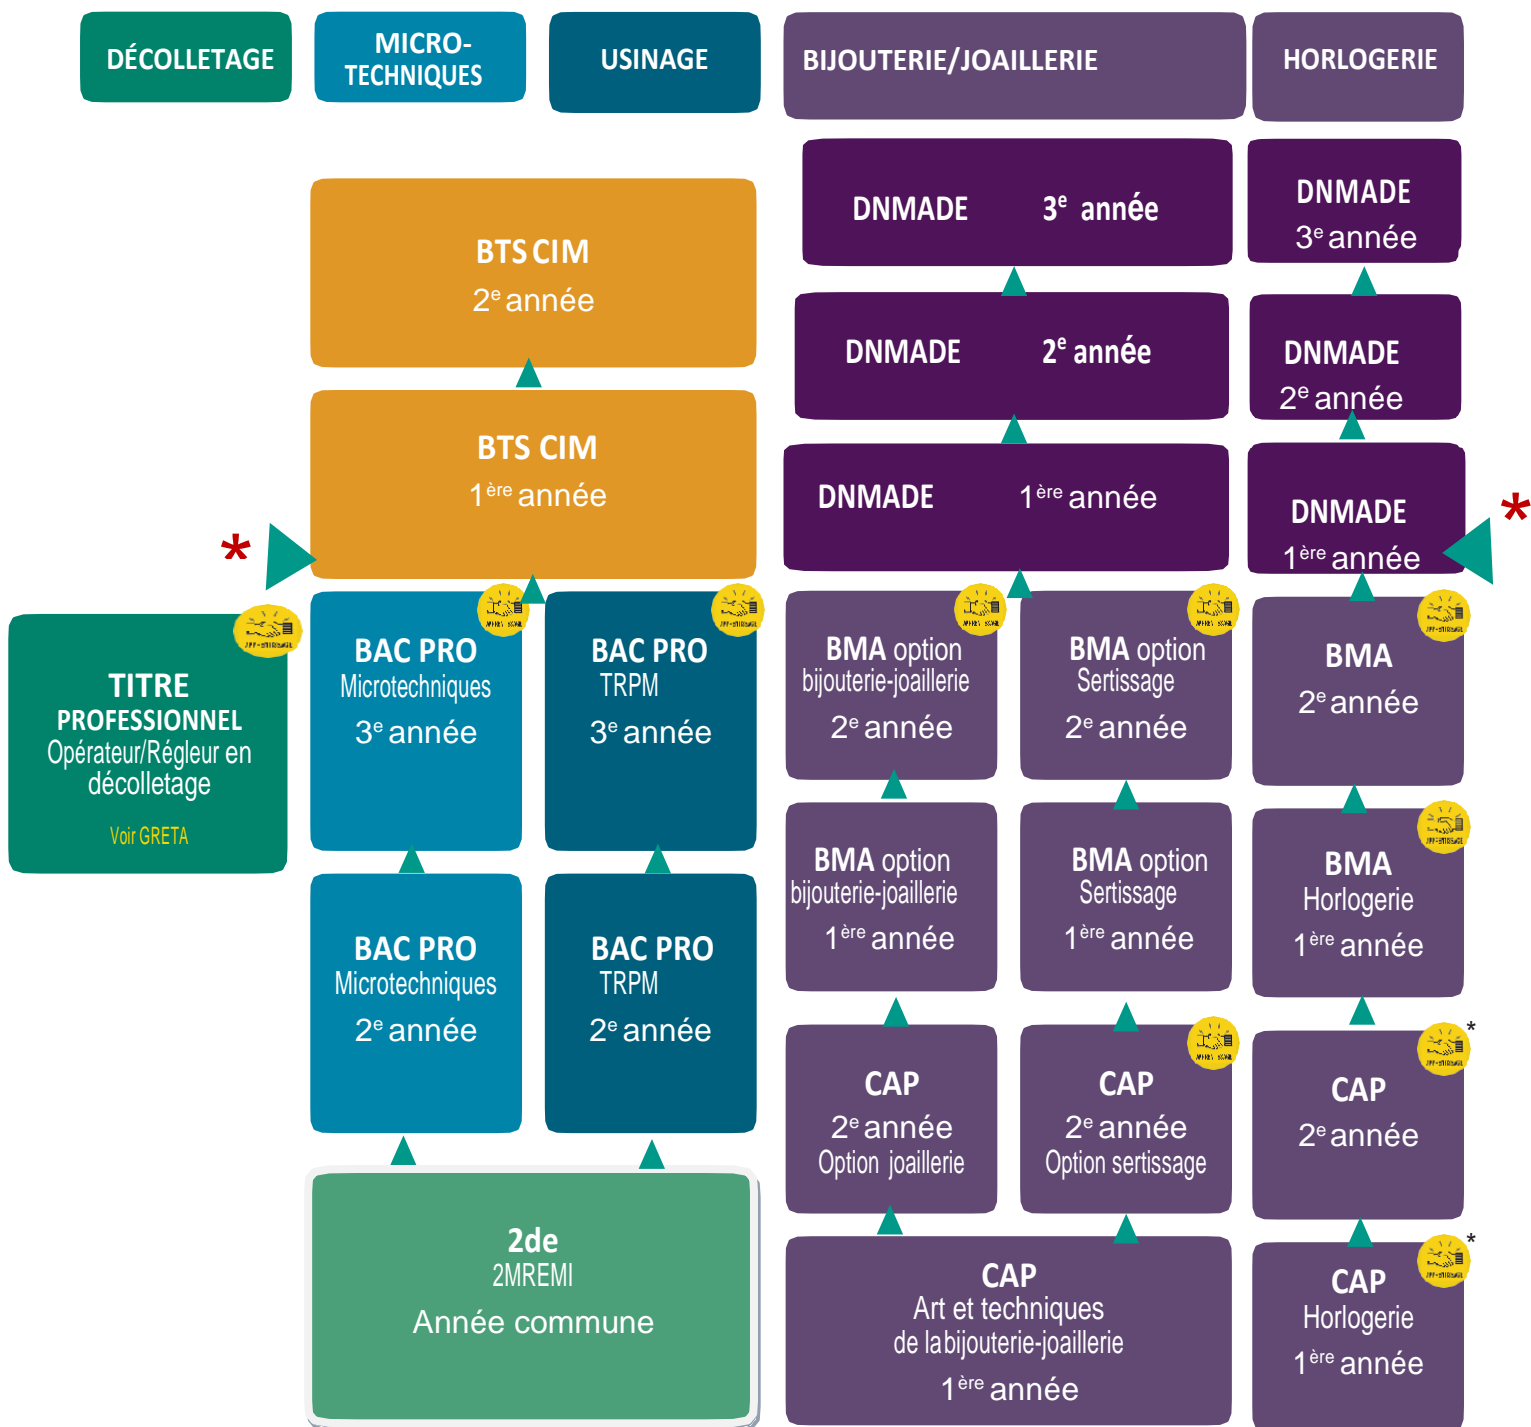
DÉCOLLETAGE

MICRO-TECHNIQUES

USINAGE

BIJOUTERIE/JOAILLERIE

HORLOGERIE

DNMADE $3^e$ année

DNMADE $3^e$ année

BTS CIM $2^e$ année

DNMADE $2^e$ année

DNMADE $2^e$ année

BTS CIM $1^{ère}$ année

DNMADE $1^{ère}$ année

DNMADE $1^{ère}$ année

*

*

TITRE PROFESSIONNEL Opérateur/Régleur en décolletage

Voir GRETA

BAC PRO Microtechniques $3^e$ année

BAC PRO TRPM $3^e$ année

BMA option bijouterie-joaillerie $2^e$ année

BMA option Sertissage $2^e$ année

BMA $2^e$ année

BAC PRO Microtechniques $2^e$ année

BAC PRO TRPM $2^e$ année

BMA option bijouterie-joaillerie $1^{ère}$ année

BMA option Sertissage $1^{ère}$ année

BMA Horlogerie $1^{ère}$ année

CAP $2^e$ année Option joaillerie

CAP $2^e$ année Option sertissage

*

CAP $2^e$ année

2de 2MREMI Année commune

CAP Art et techniques de la bijouterie-joaillerie $1^{ère}$ année

*

CAP Horlogerie $1^{ère}$ année